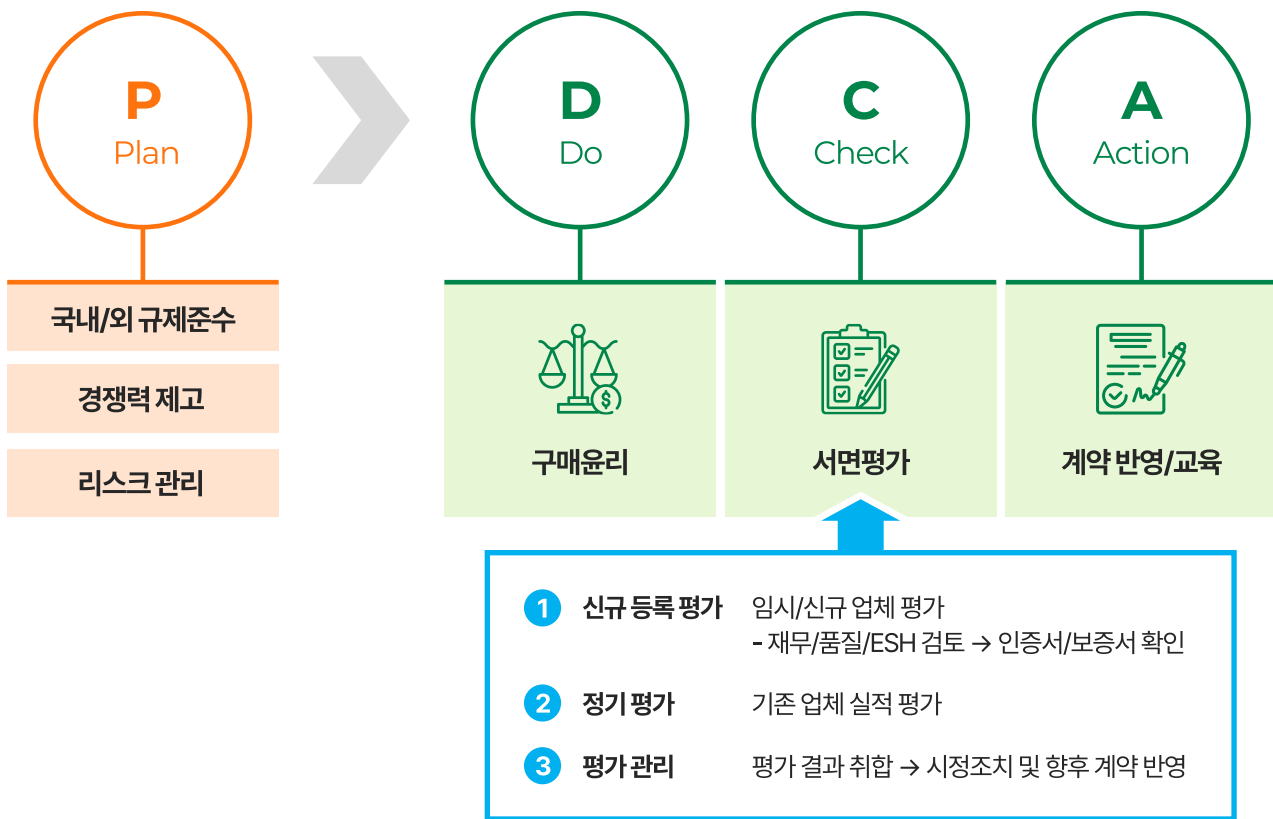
P
Plan

국내/외 규제준수

경쟁력 제고

리스크 관리

D
Do

C
Check

A
Action

구매윤리

서면평가

계약 반영/교육

1 신규 등록 평가 임시/신규 업체 평가
- 재무/품질/ESH 검토 → 인증서/보증서 확인

2 정기 평가 기존 업체 실적 평가

3 평가 관리 평가 결과 취합 → 시정조치 및 향후 계약 반영